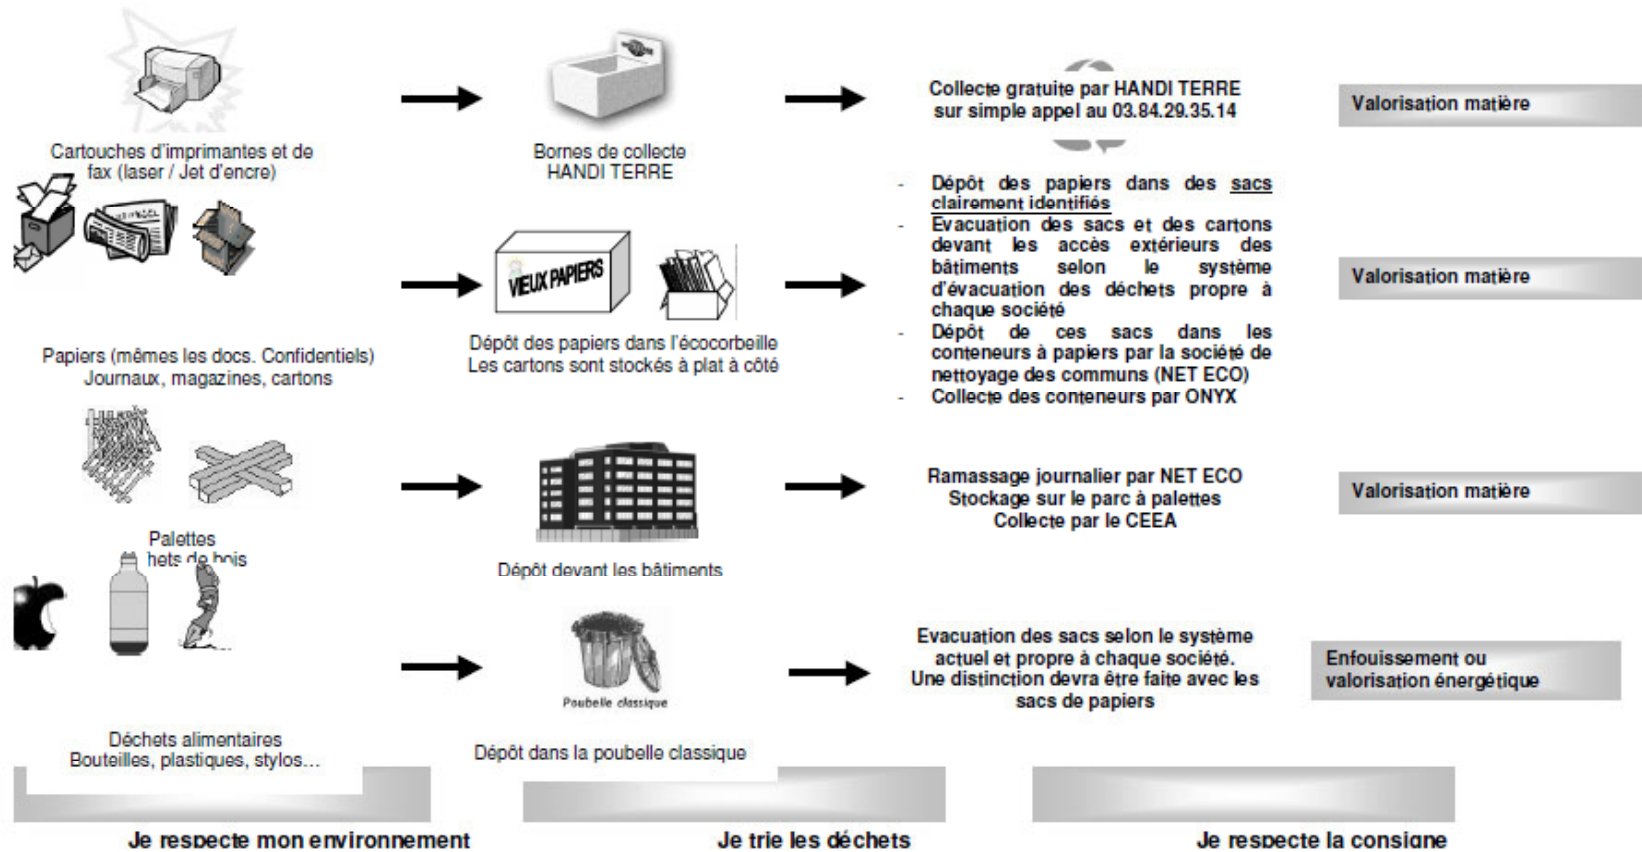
Cartouches d'imprimantes et de fax (laser / Jet d'encre)

Bornes de collecte HANDI TERRE

Collecte gratuite par HANDI TERRE sur simple appel au 03.84.29.35.14

Valorisation matière

VIEUX PAPIERS

Papiers (mêmes les docs. Confidentiels) Journaux, magazines, cartons

Dépôt des papiers dans l'écocorbeille Les cartons sont stockés à plat à côté

- Dépôt des papiers dans des sacs clairement identifiés
- Evacuation des sacs et des cartons devant les accès extérieurs des bâtiments selon le système d'évacuation des déchets propre à chaque société
- Dépôt de ces sacs dans les conteneurs à papiers par la société de nettoyage des communs (NET ECO)
- Collecte des conteneurs par ONYX

Valorisation matière

Palettes
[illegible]hets de bois

Dépôt devant les bâtiments

Ramassage journalier par NET ECO Stockage sur le parc à palettes Collecte par le CEEA

Valorisation matière

Poubelle classique

Déchets alimentaires Bouteilles, plastiques, stylos…

Dépôt dans la poubelle classique

Evacuation des sacs selon le système actuel et propre à chaque société. Une distinction devra être faite avec les sacs de papiers

Enfouissement ou valorisation énergétique

Je respecte mon environnement

Je trie les déchets

Je respecte la consigne